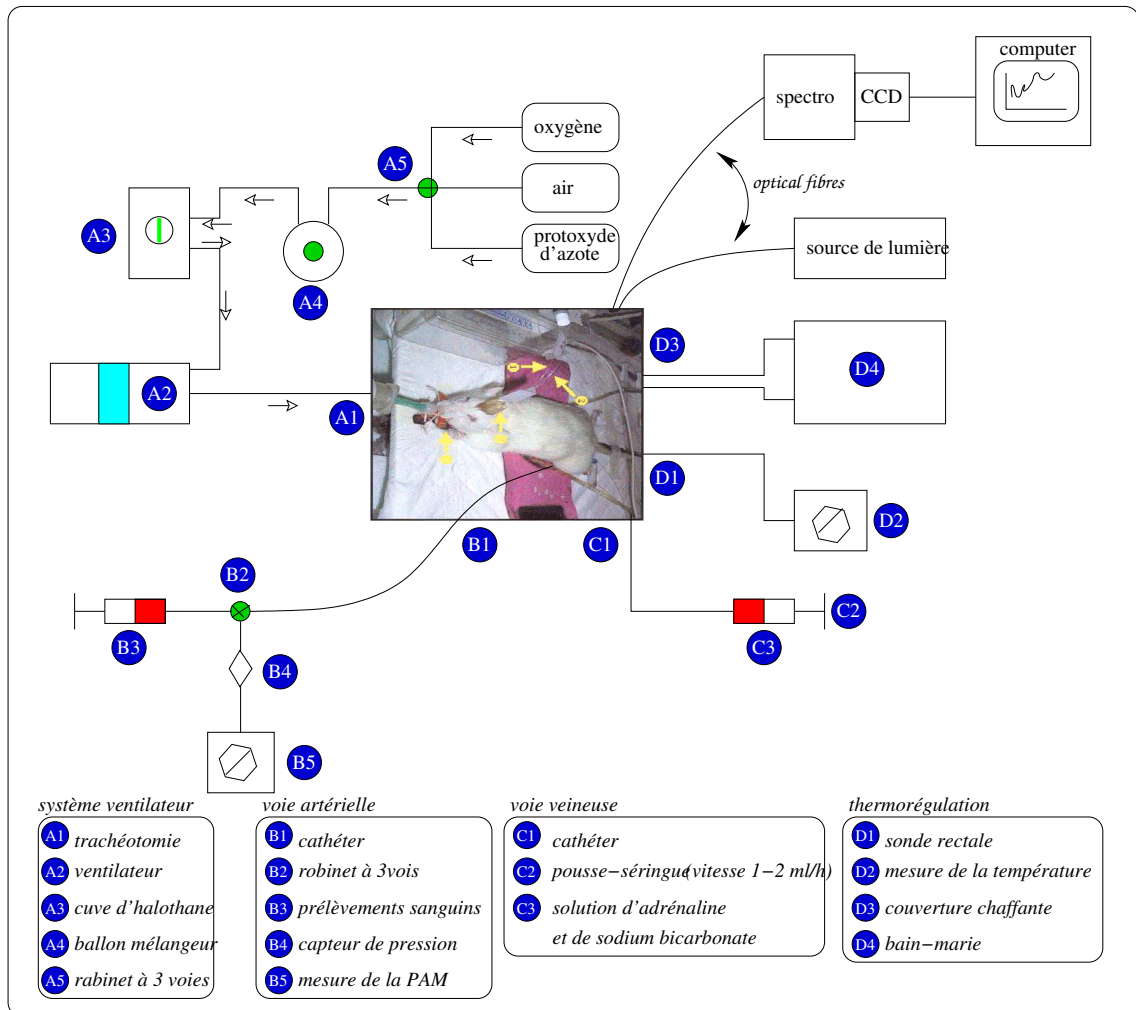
computer

spectro

CCD

oxygène

air

protoxyde d'azote

optical fibres

source de lumière

A5

A3

A4

A2

A1

D3

D4

D1

D2

B1

C1

B2

B3

B4

B5

C2

C3

système ventilateur

A1 trachéotomie

A2 ventilateur

A3 cuve d'halothane

A4 ballon mélangeur

A5 rabinet à 3 voies

voie artérielle

B1 cathéter

B2 robinet à 3vois

B3 prélèvements sanguins

B4 capteur de pression

B5 mesure de la PAM

voie veineuse

C1 cathéter

C2 pousse−séringue (vitesse 1−2 ml/h)

C3 solution d'adrénaline et de sodium bicarbonate

thermorégulation

D1 sonde rectale

D2 mesure de la température

D3 couverture chaffante

D4 bain−marie